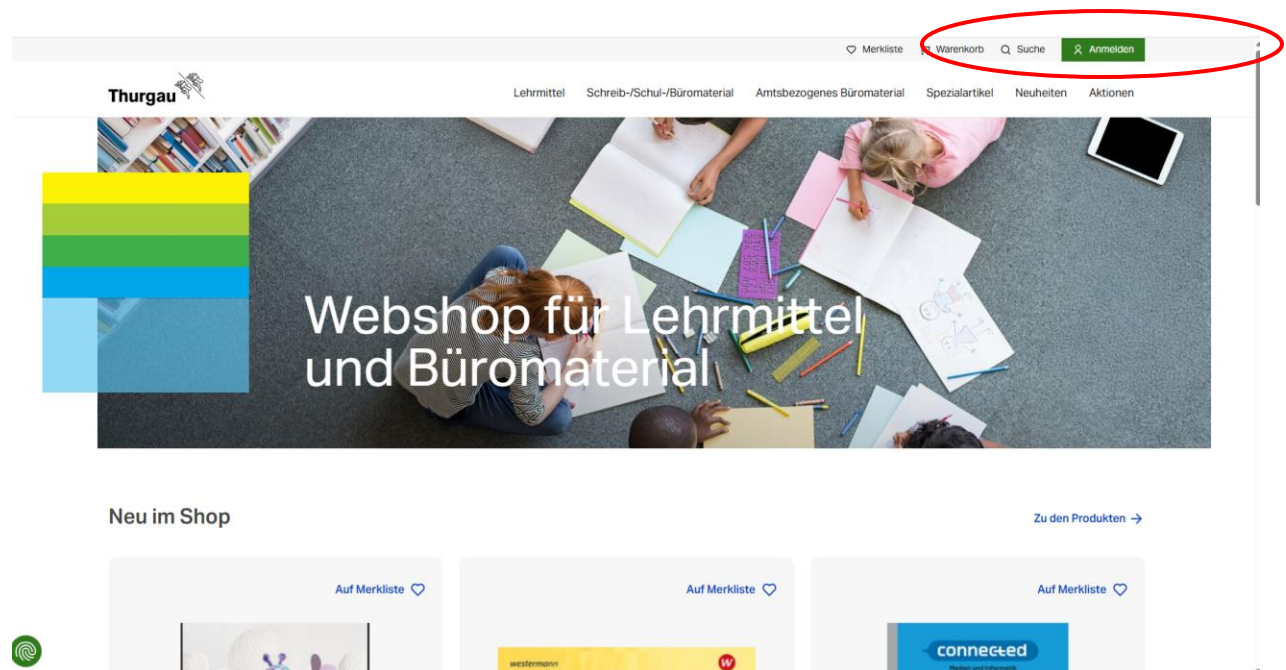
Merkliste Warenkorb Suche Anmelden

Thurgau

Lehrmittel Schreib-/Schul-/Büromaterial Amtsbezogenes Büromaterial Spezialartikel Neuheiten Aktionen

Webshop für Lehrmittel und Büromaterial

Neu im Shop

Zu den Produkten →

Auf Merkliste

Auf Merkliste

westermann

Auf Merkliste

connected